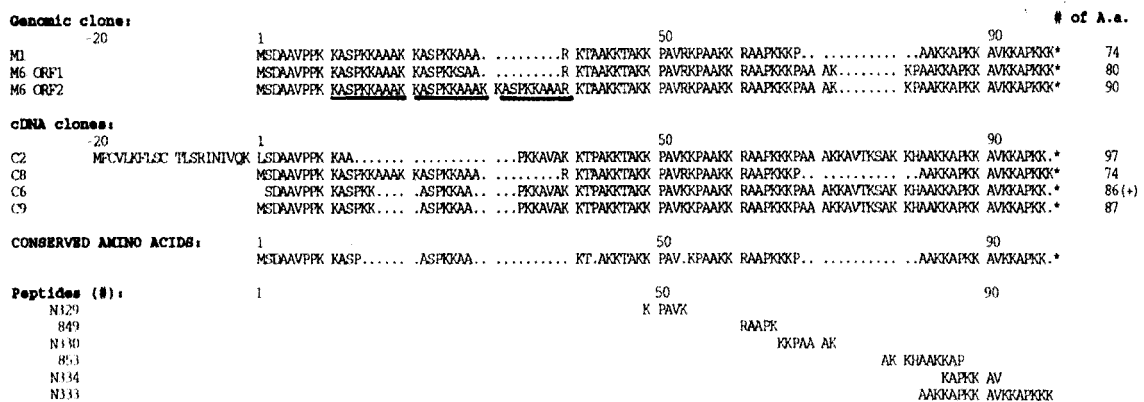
Genomic clone: # of A.a.

-20 1 50 90

M1 MSDAAVPPK KASPKKAAAK KASPKKAAA. .........R KTAAKKTAKK PAVRKPAAKK RAAPKKKP.. .......... ..AAKKAPKK AVKKAPKKK* 74

M6 ORF1 MSDAAVPPK KASPKKAAAK KASPKKSAA. .........R KTAAKKTAKK PAVRKPAAKK RAAPKKKPAA AK........ KPAAKKAPKK AVKKAPKKK* 80

M6 ORF2 MSDAAVPPK KASPKKAAAK KASPKKAAAK KASPKKAAAR KTAAKKTAKK PAVRKPAAKK RAAPKKKPAA AK........ KPAAKKAPKK AVKKAPKKK* 90

cDNA clones:

-20 1 50 90

C2 MFCVLKFLSC TLSRINIVQK LSDAAVPPK KAA....... .......... ...PKKAVAK KTPAKKTAKK PAVKKPAAKK RAAPKKKPAA AKKAVTKSAK KHAAKKAPKK AVKKAPKK.* 97

C8 MSDAAVPPK KASPKKAAAK KASPKKAAA. .........R KTAAKKTAKK PAVRKPAAKK RAAPKKKP.. .......... ..AAKKAPKK AVKKAPKKK* 74

C6 SDAAVPPK KASPKK.... .ASPKKAA.. ...PKKAVAK KTPAKKTAKK PAVKKPAAKK RAAPKKKPAA AKKAVTKSAK KHAAKKAPKK AVKKAPKK.* 86(+)

C9 MSDAAVPPK KASPKK.... .ASPKKAA.. ...PKKAVAK KTPAKKTAKK PAVKKPAAKK RAAPKKKPAA AKKAVTKSAK KHAAKKAPKK AVKKAPKK.* 87

CONSERVED AMINO ACIDS: 1 50 90
MSDAAVPPK KASP...... .ASPKKAA.. .......... KT.AKKTAKK PAV.KPAAKK RAAPKKKP.. .......... ..AAKKAPKK AVKKAPKK.*

Peptides (#): 1 50 90

N329 K PAVK
849 RAAPK
N330 KKPAA AK
853 AK KHAAKKAP
N334 KAPKK AV
N333 AAKKAPKK AVKKAPKKK